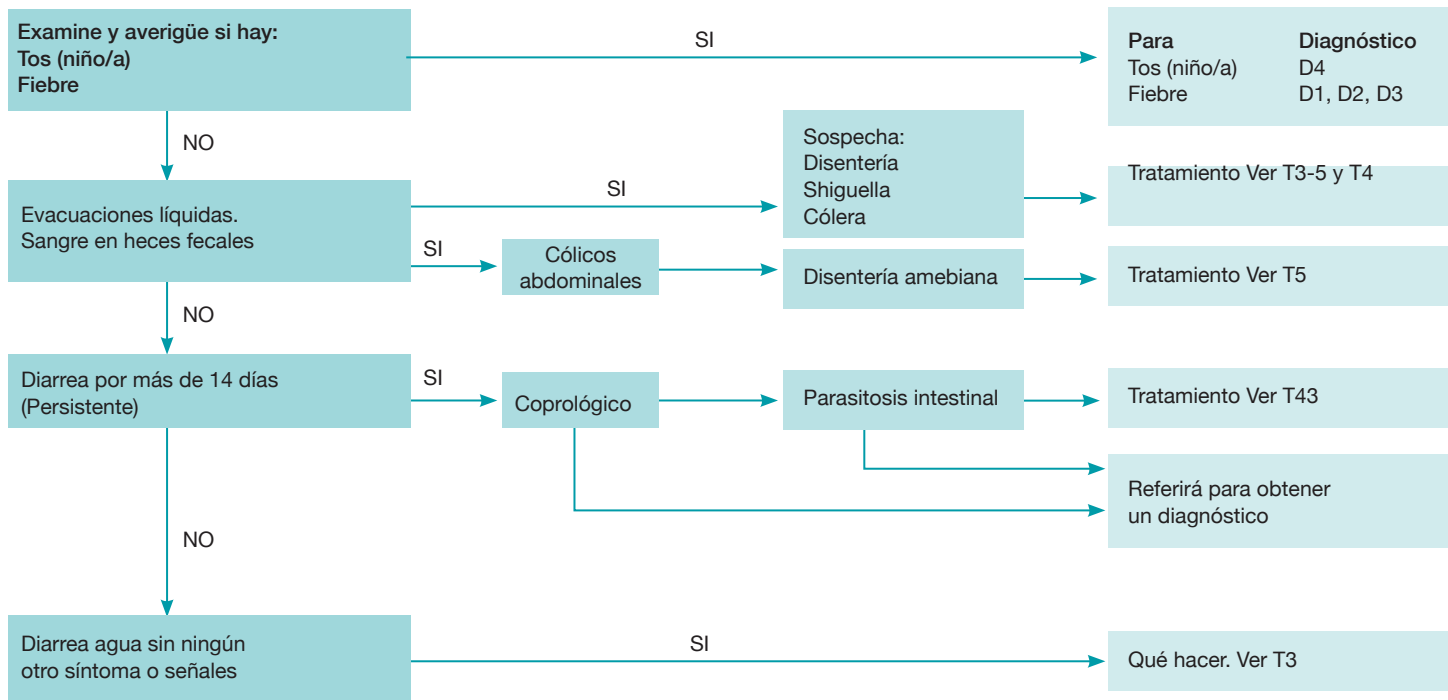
Examine y averigüe si hay:
Tos (niño/a)
Fiebre

SI

| Para | Diagnóstico |
|---|---|
| Tos (niño/a) | D4 |
| Fiebre | D1, D2, D3 |

NO

Evacuaciones líquidas.
Sangre en heces fecales

SI

Sospecha:
Disentería
Shiguella
Cólera

Tratamiento Ver T3-5 y T4

SI

Cólicos abdominales

Disentería amebiana

Tratamiento Ver T5

NO

Diarrea por más de 14 días
(Persistente)

SI

Coprológico

Parasitosis intestinal

Tratamiento Ver T43

Referirá para obtener un diagnóstico

NO

Diarrea agua sin ningún otro síntoma o señales

SI

Qué hacer. Ver T3